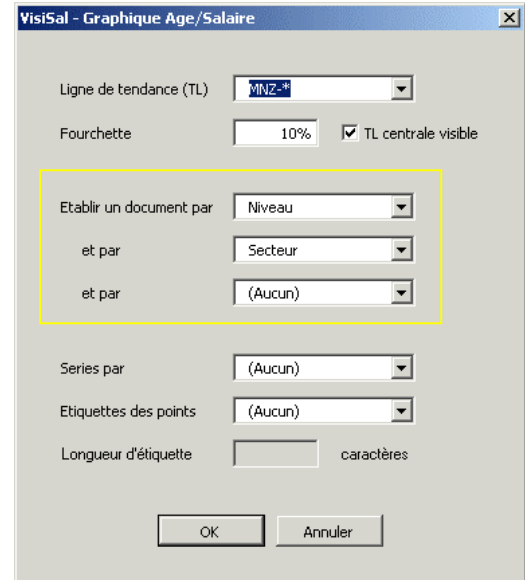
VisiSal - Graphique Age/Salaire

Ligne de tendance (TL) MNZ-*

Fourchette 10% TL centrale visible

Etablir un document par Niveau

et par Secteur

et par (Aucun)

Series par (Aucun)

Etiquettes des points (Aucun)

Longueur d'étiquette caractères

OK Annuler